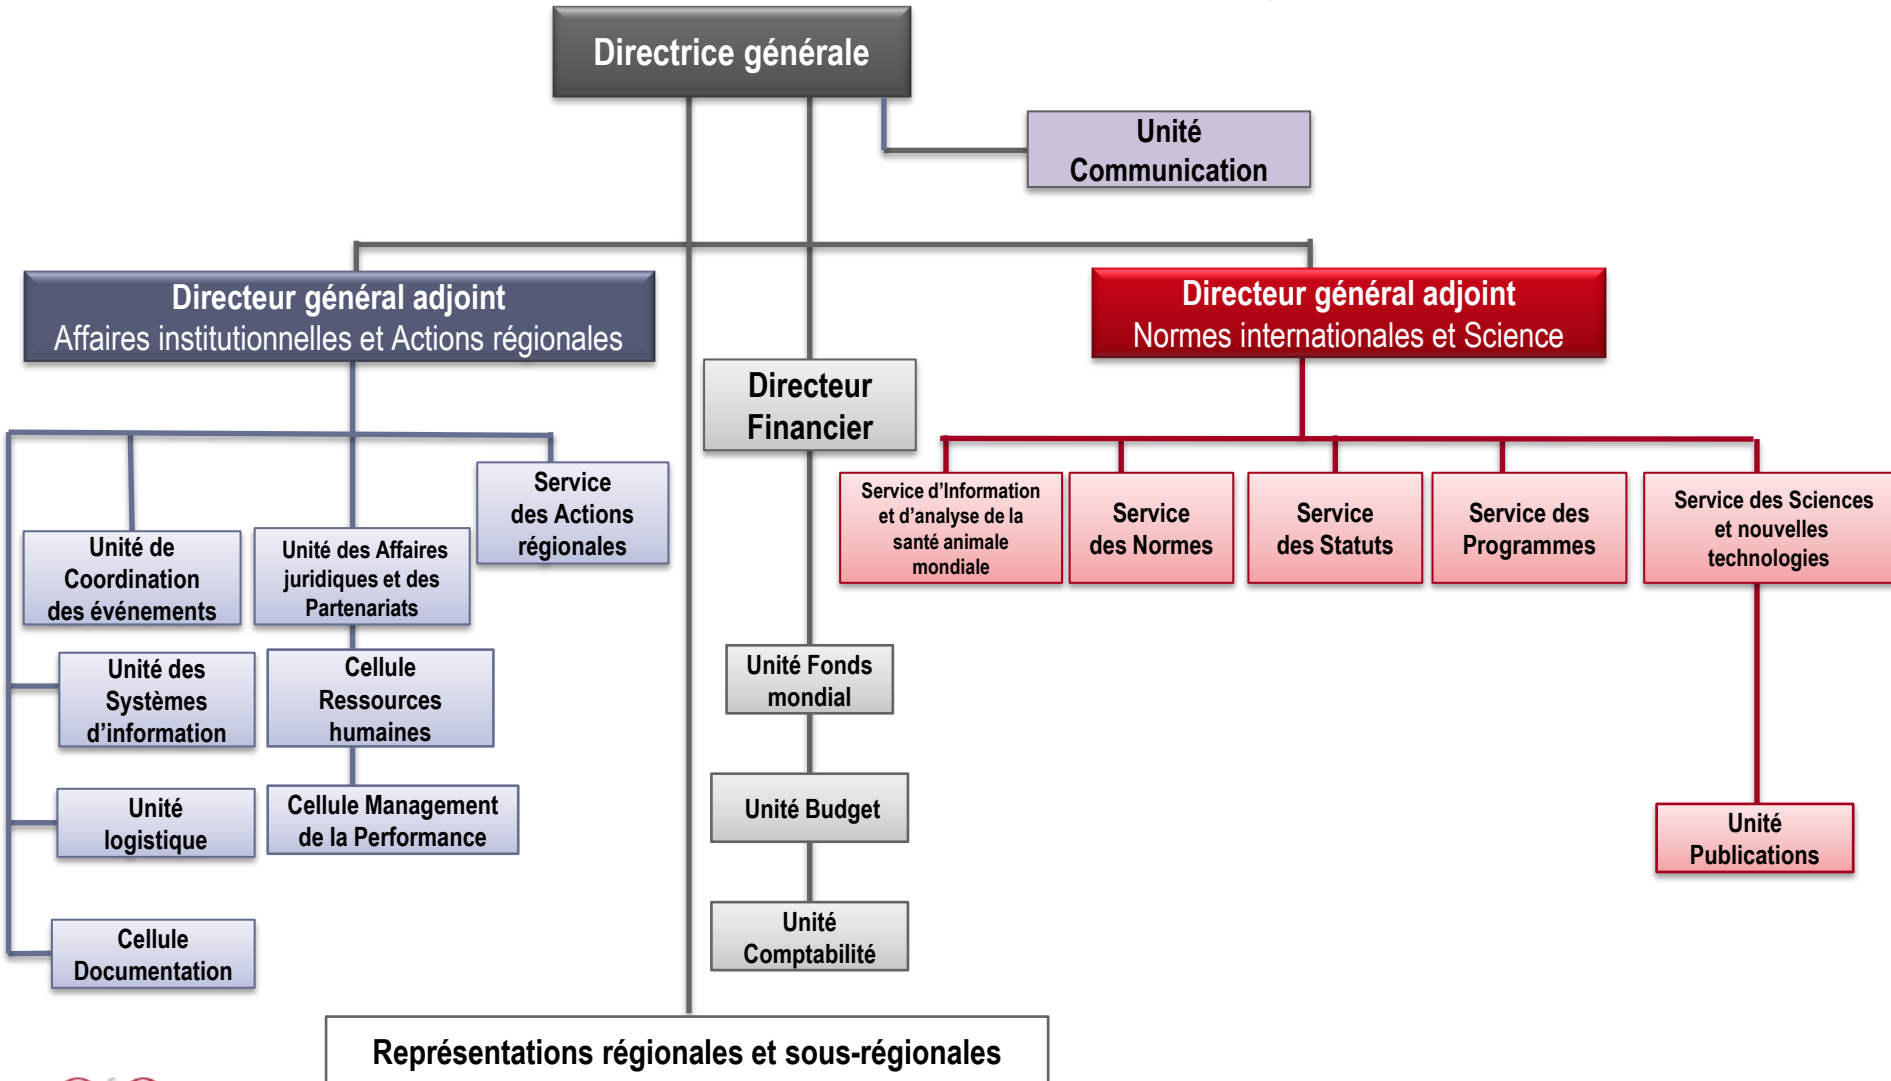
Directrice générale

Unité Communication

Directeur général adjoint
Affaires institutionnelles et Actions régionales

Directeur Financier

Directeur général adjoint
Normes internationales et Science

Unité de Coordination des événements

Unité des Affaires juridiques et des Partenariats

Service des Actions régionales

Unité des Systèmes d'information

Cellule Ressources humaines

Unité logistique

Cellule Management de la Performance

Cellule Documentation

Unité Fonds mondial

Unité Budget

Unité Comptabilité

Service d'Information et d'analyse de la santé animale mondiale

Service des Normes

Service des Statuts

Service des Programmes

Service des Sciences et nouvelles technologies

Unité Publications

Représentations régionales et sous-régionales